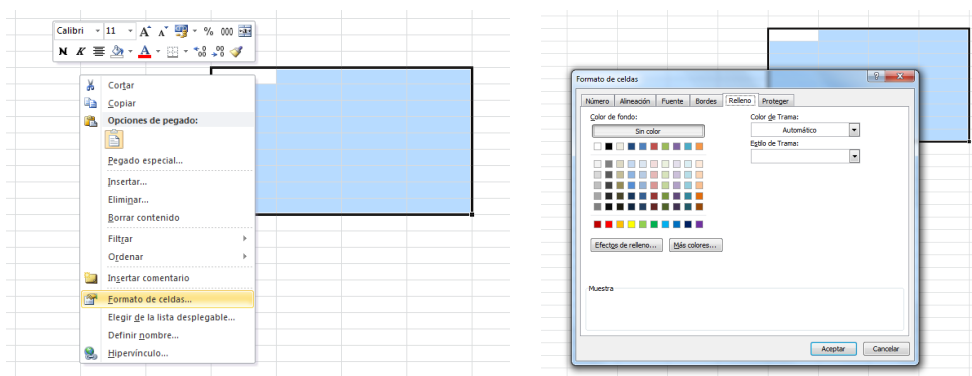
Calibri 11 A A % 000
N K

Cortar
Copiar
Opciones de pegado:
Pegado especial...
Insertar...
Eliminar...
Borrar contenido
Filtrar
Ordenar
Insertar comentario
Formato de celdas...
Elegir de la lista desplegable...
Definir nombre...
Hipervínculo...

Formato de celdas
?
Número | Alineación | Fuente | Bordes | Relleno | Proteger
Color de fondo:
Sin color
Color de Trama:
Automático
Estilo de Trama:
Efectos de relleno... | Más colores...
Muestra
Aceptar | Cancelar